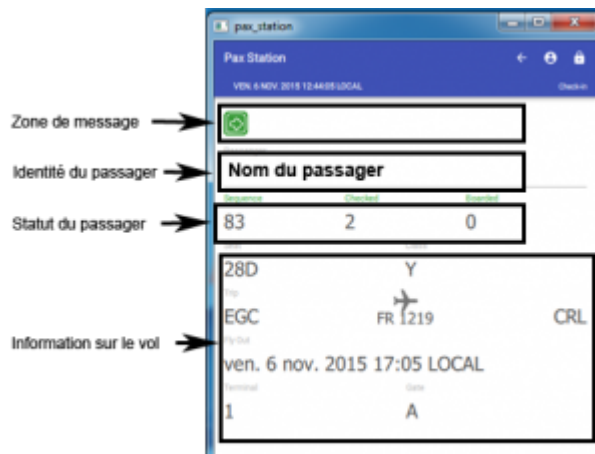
pax_station

Pax Station

VEN. 6 NOV. 2015 12:44:05 LOCAL

Check-in

Zone de message

Identité du passager

Nom du passager

Statut du passager

Sequence
83

Checked
2

Boarded
0

Information sur le vol

Seat
28D

Class
Y

Trip
EGC

FR 1219

CRL

Fly Out
ven. 6 nov. 2015 17:05 LOCAL

Terminal
1

Gate
A